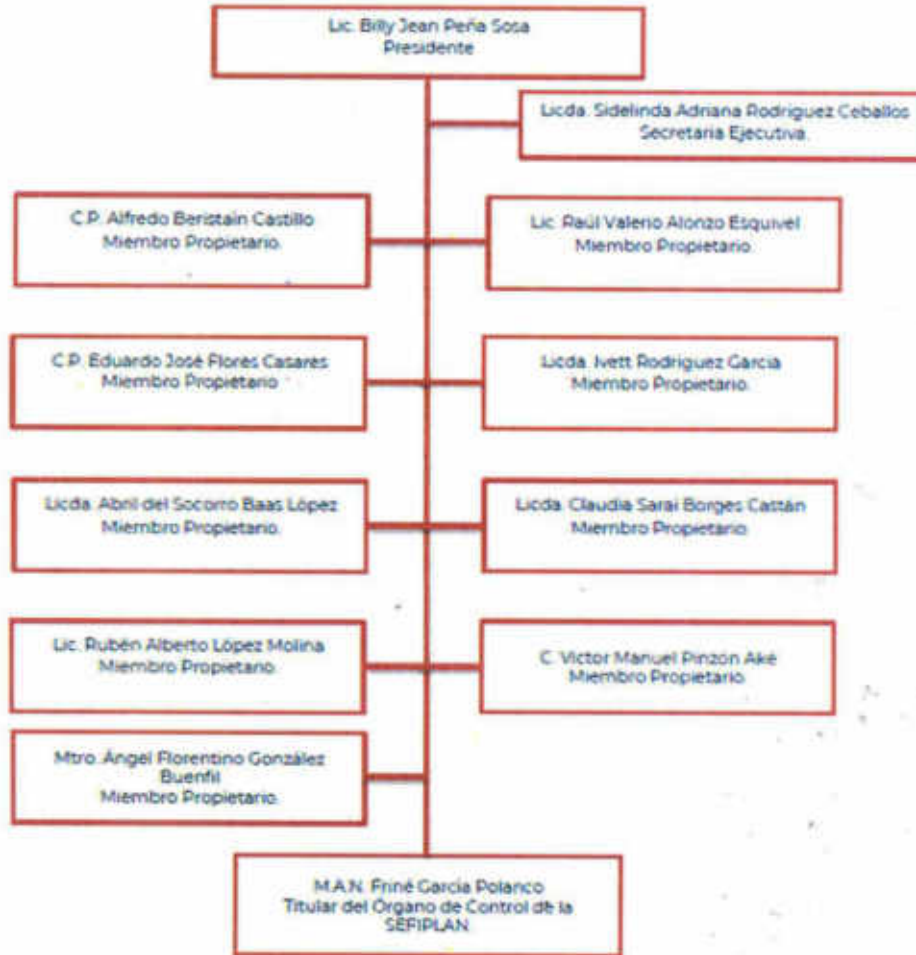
Lic. Billy Jean Peña Sosa
Presidente

Licda. Sidelinda Adriana Rodriguez Ceballos
Secretaria Ejecutiva.

C.P. Alfredo Beristain Castillo
Miembro Propietario.

Lic. Raúl Valerio Alonzo Esquivel
Miembro Propietario.

C.P. Eduardo José Flores Casares
Miembro Propietario.

Licda. Ivett Rodriguez Garcia
Miembro Propietario.

Licda. Abril del Socorro Baas López
Miembro Propietario.

Licda. Claudia Sarai Borges Cattán
Miembro Propietario.

Lic. Rubén Alberto López Molina
Miembro Propietario.

C. Victor Manuel Pinzon Aké
Miembro Propietario.

Mtro. Ángel Florentino González Buenfil
Miembro Propietario.

M.A.N. Friné García Polanco
Titular del Órgano de Control de la SEFIPLAN